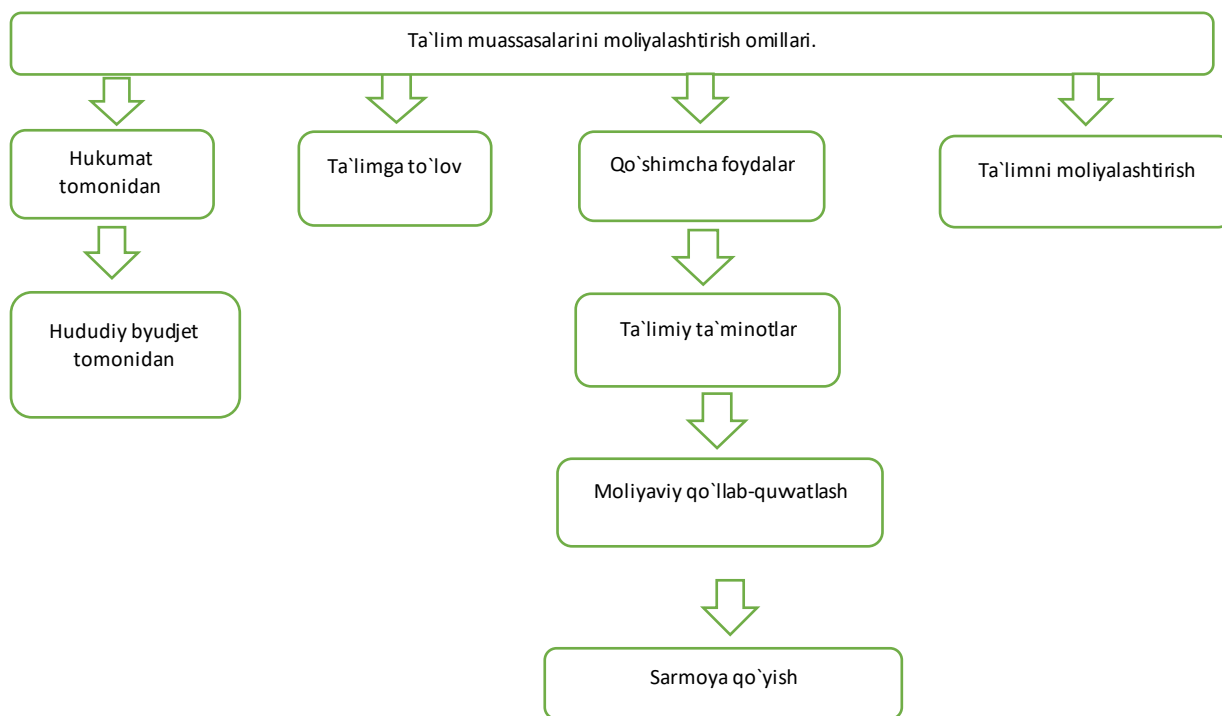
Ta`lim muassasalarini moliyalashtirish omillari.

Hukumat tomonidan

Hududiy byudjet tomonidan

Ta`limga to`lov

Qo`shimcha foydalar

Ta`limiy ta`minotlar

Moliyaviy qo`llab-quwatlash

Sarmoya qo`yish

Ta`limni moliyalashtirish